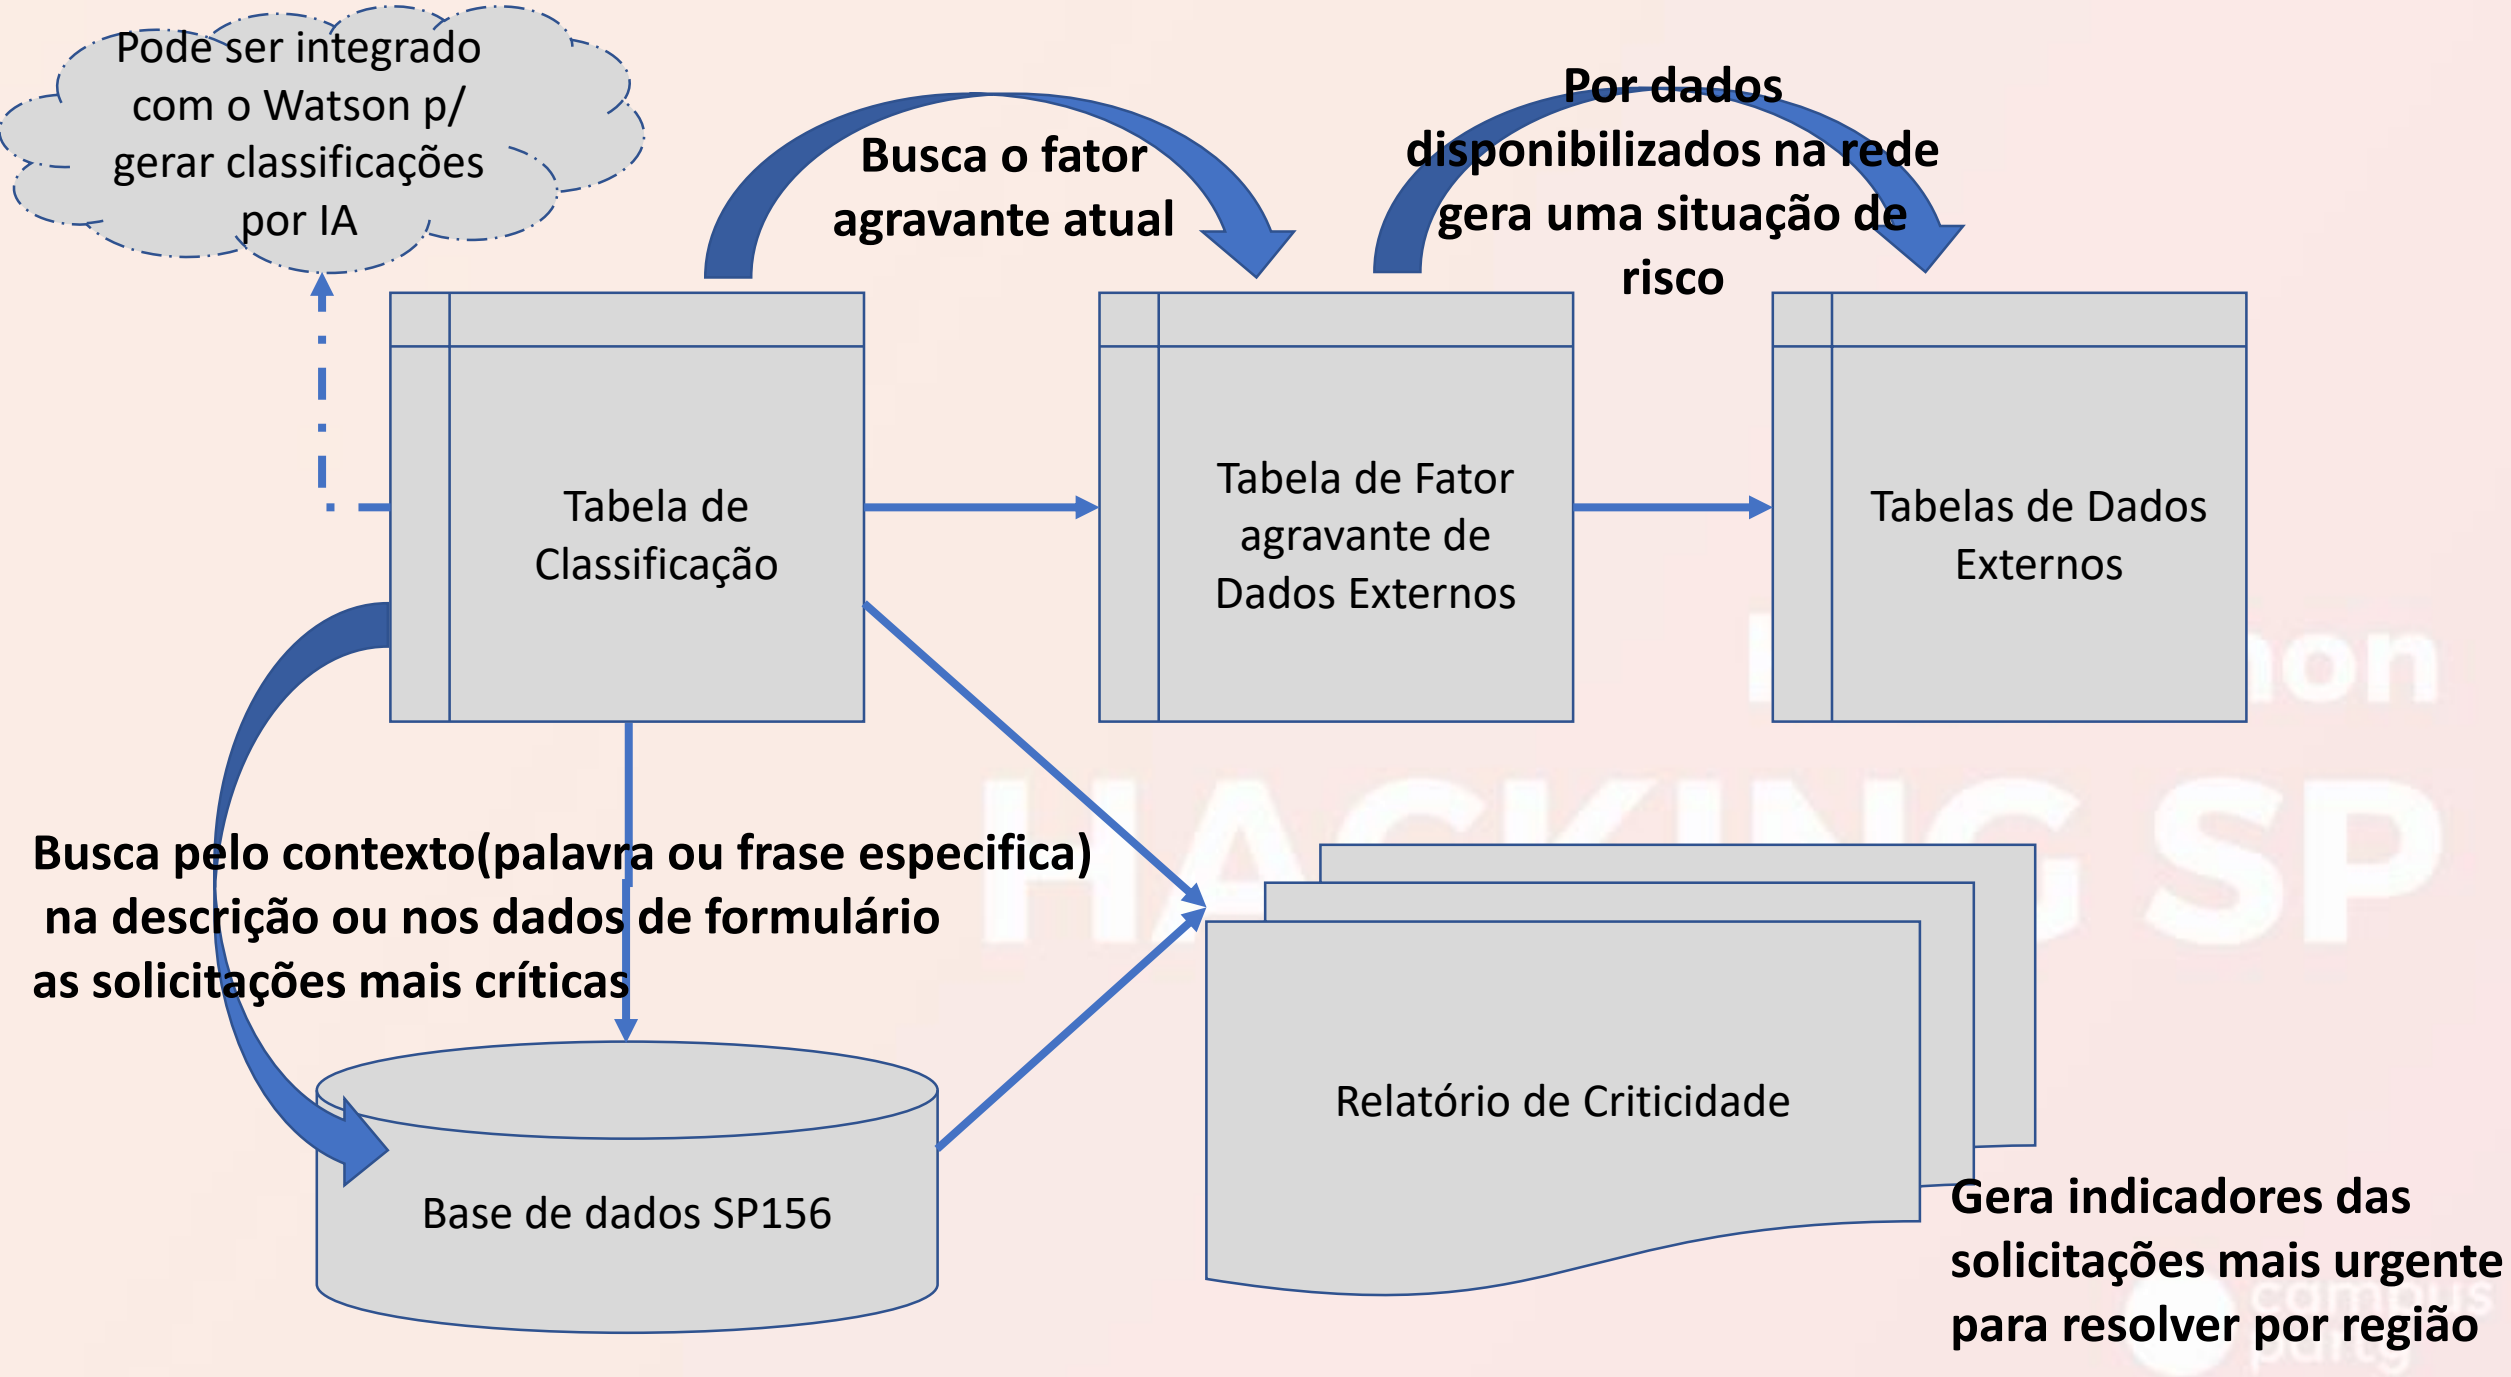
Pode ser integrado com o Watson p/ gerar classificações por IA

Busca o fator agravante atual

Por dados disponibilizados na rede gera uma situação de risco

Tabela de Classificação

Tabela de Fator agravante de Dados Externos

Tabelas de Dados Externos

Busca pelo contexto(palavra ou frase especifica) na descrição ou nos dados de formulário as solicitações mais críticas

Relatório de Criticidade

Base de dados SP156

Gera indicadores das solicitações mais urgente para resolver por região

HACKING SP

campus party